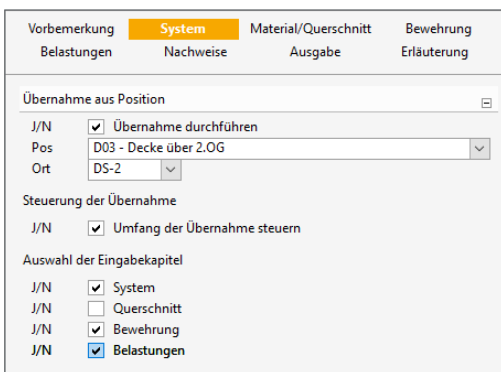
Vorbemerkung System Material/Querschnitt Bewehrung
Belastungen Nachweise Ausgabe Erläuterung

Übernahme aus Position

J/N Übernahme durchführen
Pos D03 - Decke über 2.OG
Ort DS-2

Steuerung der Übernahme

J/N Umfang der Übernahme steuern

Auswahl der Eingabekapitel

J/N System
J/N Querschnitt
J/N Bewehrung
J/N Belastungen